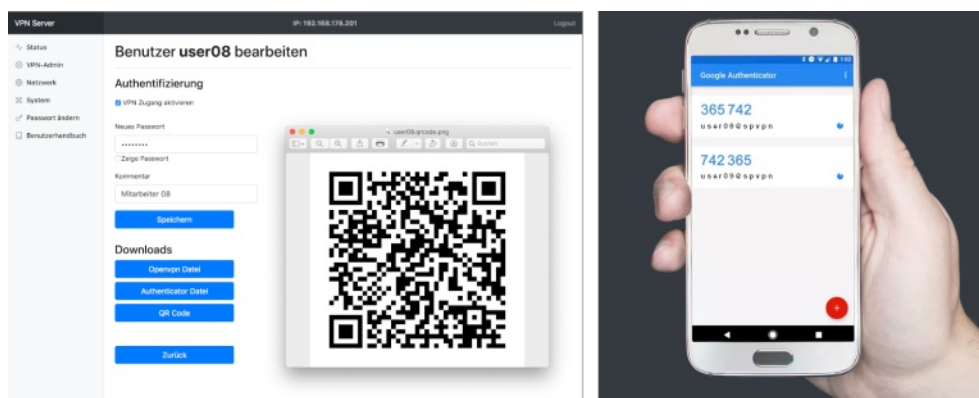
VPN Server

IP: 192.168.178.201

Logout

Status

VPN-Admin

Netzwerk

System

Passwort ändern

Benutzerhandbuch

Benutzer **user08** bearbeiten

Authentifizierung

VPN Zugang aktivieren

Neues Passwort

.........

Zeige Passwort

Kommentar

Mitarbeiter 08

Speichern

Downloads

Openvpn Datei

Authenticator Datei

QR Code

Zurück

user08.qrcode.png

Suchen

Google Authenticator

365 742

user08@spvpn

742 365

user09@spvpn